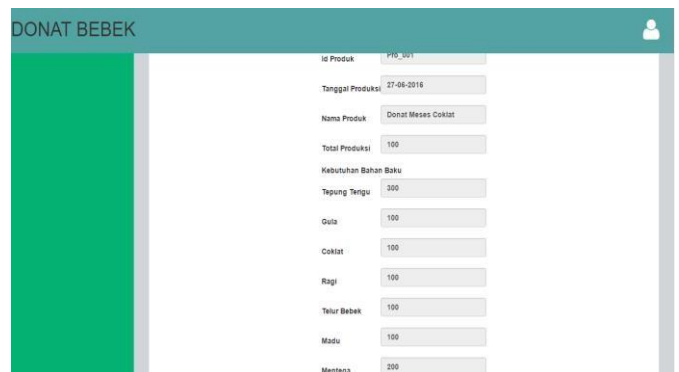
DONAT BEBEK

Id Produk Pro_001

Tanggal Produksi 27-06-2016

Nama Produk Donat Meses Coklat

Total Produksi 100

Kebutuhan Bahan Baku

Tepung Tengu 300

Gula 100

Coklat 100

Ragi 100

Telur Bebek 100

Madu 100

Mentega 200